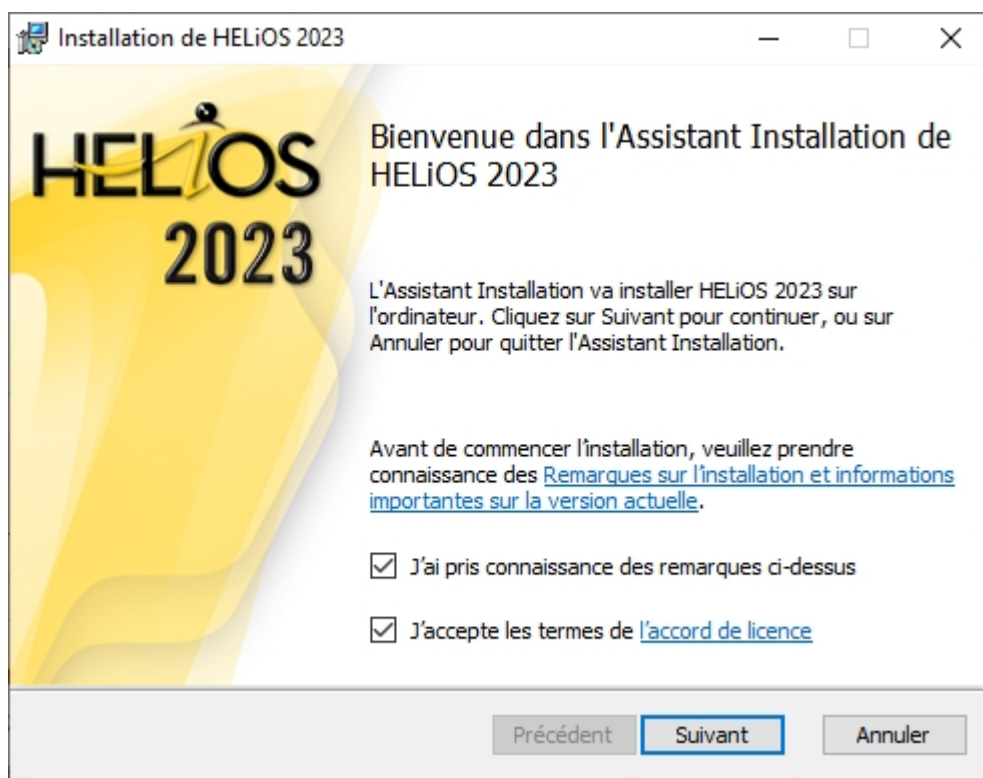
Installation de HELiOS 2023

HELiOS
2023

Bienvenue dans l'Assistant Installation de HELiOS 2023

L'Assistant Installation va installer HELiOS 2023 sur l'ordinateur. Cliquez sur Suivant pour continuer, ou sur Annuler pour quitter l'Assistant Installation.

Avant de commencer l'installation, veuillez prendre connaissance des Remarques sur l'installation et informations importantes sur la version actuelle.

J'ai pris connaissance des remarques ci-dessus

J'accepte les termes de l'accord de licence

Précédent Suivant Annuler